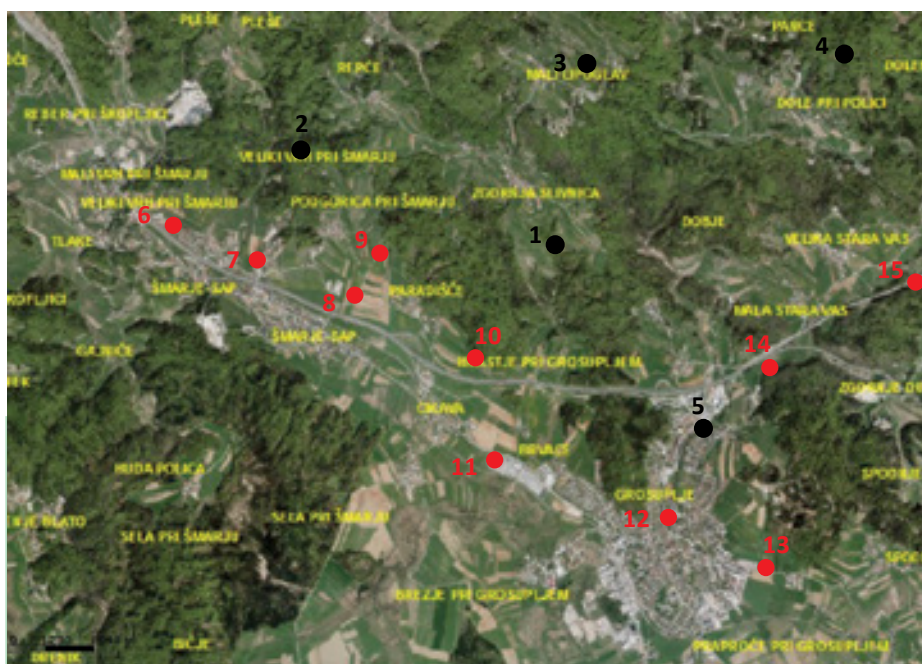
PLEŠ
PLEŠ
PAKE
3
4
REPČE
MALI OBLAK
DOLE
REBER PRI ŠMARJU
2
DOLE PRI POLICI
VELIKI VRH PRI ŠMARJU
MALI VRH PRI ŠMARJU
ZGORNJA SLIVNICA
VELIKI VRH PRI ŠMARJU
6
PODGORICA PRI ŠMARJU
DOBJE
1
TLAKE
9
VELIKA STARA VAS
7
15
ŠMARJE-SAP
8
PARADIŠČE
ROFLJE
MALA STARA VAS
10
GAJNIČE
ŠMARJE-SAP
14
PERUT'JE PRI GROSUPLJEM
5
GRAVA
11
BRVACE
BRIDA POLICA
GROSUPLJE
12
BLATO
SELA PRI ŠMARJU
SELA PRI ŠMARJU
13
BREZJE PRI GROSUPLJEM
BICJE
PRAPROČE PRI GROSUPLJEM